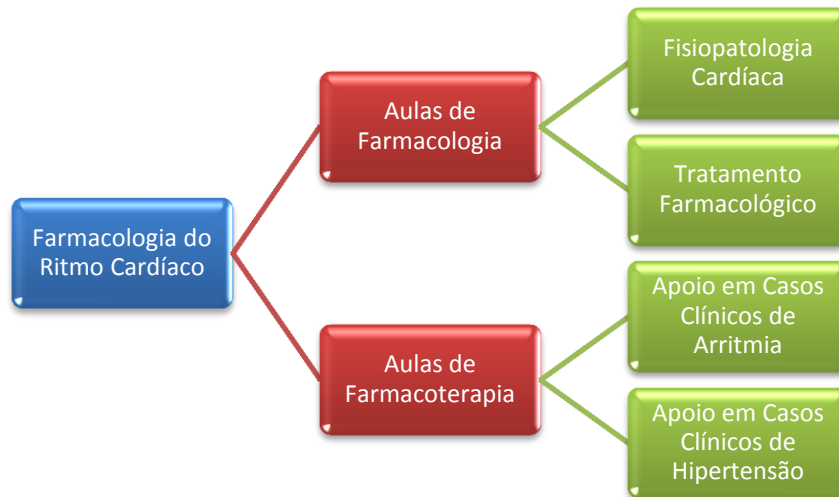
Farmacologia do Ritmo Cardíaco

Aulas de Farmacologia

Fisiopatologia Cardíaca

Tratamento Farmacológico

Aulas de Farmacoterapia

Apoio em Casos Clínicos de Arritmia

Apoio em Casos Clínicos de Hipertensão